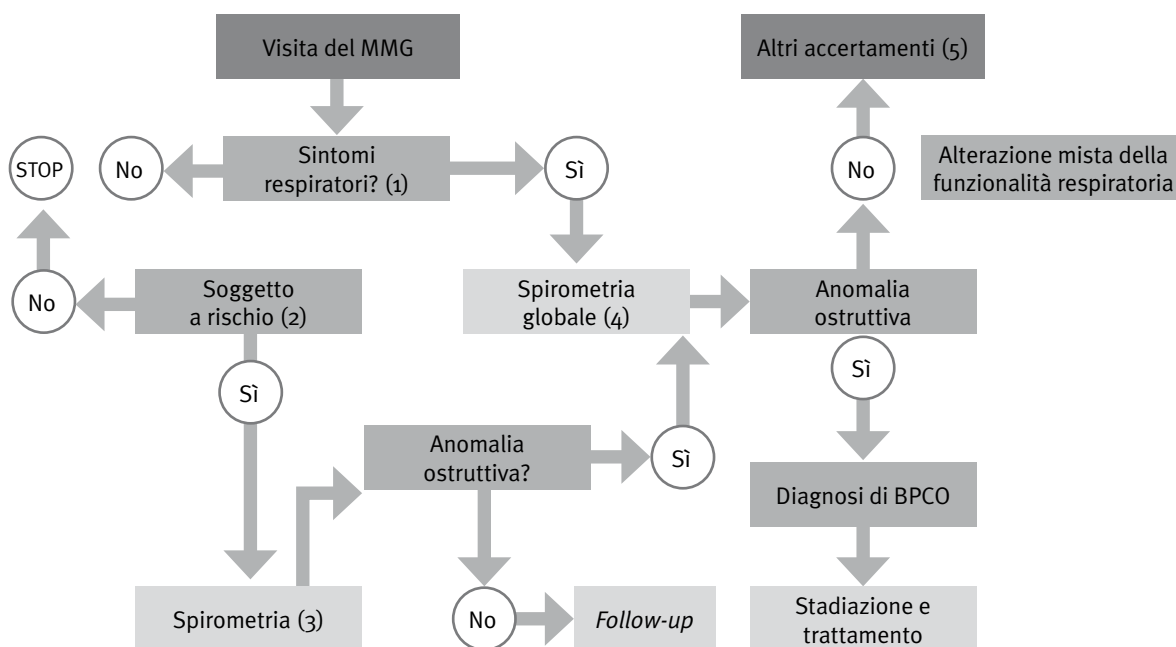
Visita del MMG

Altri accertamenti (5)

STOP

No

Sintomi respiratori? (1)

Sì

No

Alterazione mista della funzionalità respiratoria

No

Soggetto a rischio (2)

Spirometria globale (4)

Anomalia ostruttiva

Sì

Sì

Anomalia ostruttiva?

Sì

Diagnosi di BPCO

Spirometria (3)

No

*Follow-up*

Stadiazione e trattamento